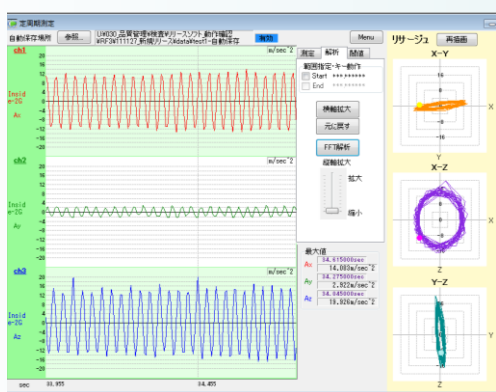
定周期測定

自動保存場所 参照... U:¥030_品質管理¥検査¥リースソフト_動作確認¥RF3¥111127_新規リース¥data¥test1-自動保存 無効 Menu

ch1 m/sec^2
Insid e-2G
Ax

ch2 m/sec^2
Insid e-2G
Ay

ch3 m/sec^2
Insid e-2G
Az

sec 33.955 34.455

測定 解析 関連

範囲指定・キー動作
Start ********
End ********

横軸拡大
元に戻す
FFT解析
縦軸拡大
拡大
縮小

最大値
Ax 34.015000sec 14.083m/sec^2
Ay 34.275000sec 2.822m/sec^2
Az 34.045000sec 19.926m/sec^2

リサージュ 再描画

X-Y
Y
X
X-Z
X
Z
Y-Z
Y
Z